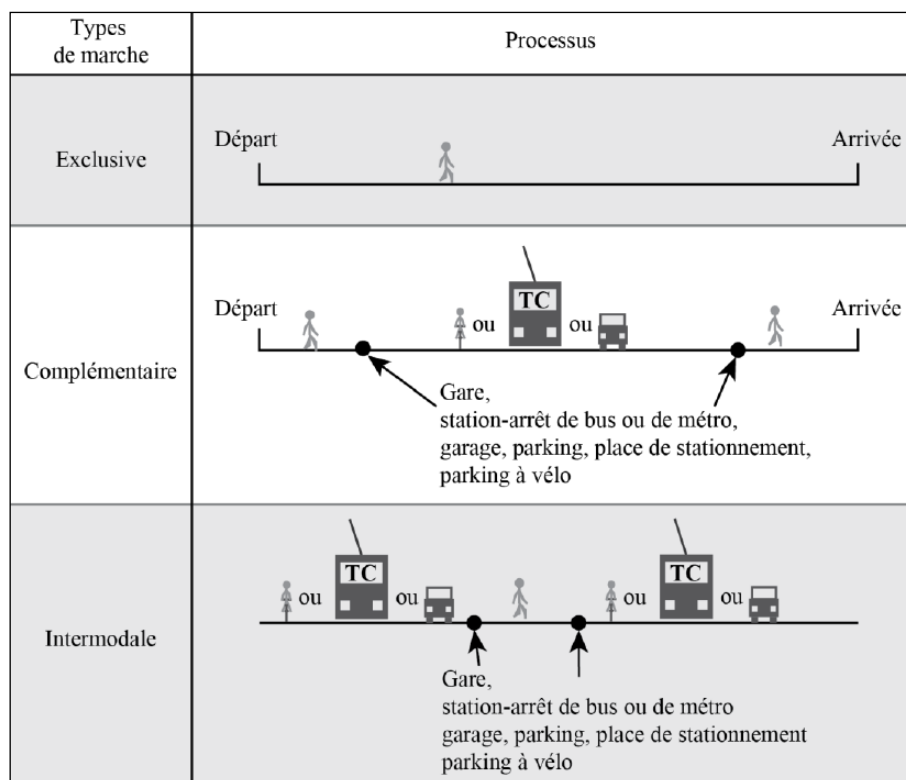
| Types de marche | Processus |
|---|---|
| Exclusive | Départ Arrivée |
| Complémentaire | Départ ou TC ou Arrivée<br>Gare, station-arrêt de bus ou de métro, garage, parking, place de stationnement, parking à vélo |
| Intermodale | ou TC ou ou TC ou<br>Gare, station-arrêt de bus ou de métro garage, parking, place de stationnement parking à vélo |